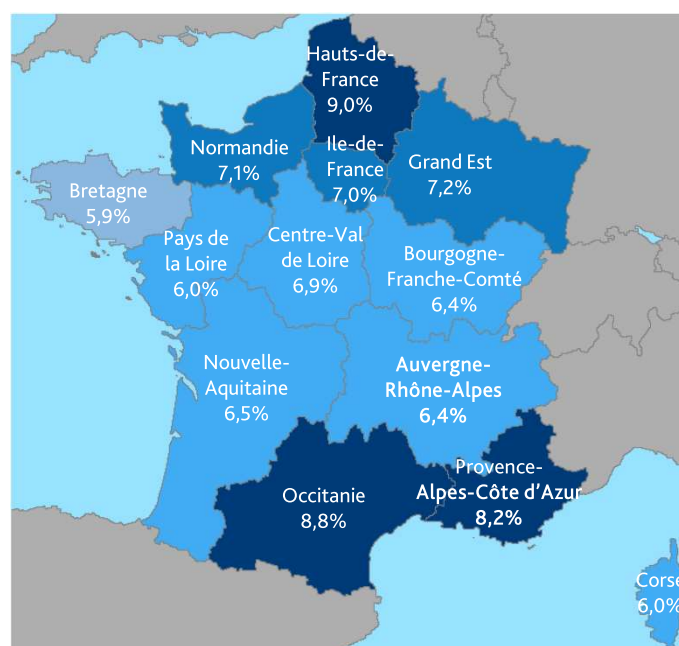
Hauts-de-France
9,0%

Normandie
7,1%

Ile-de-France
7,0%

Grand Est
7,2%

Bretagne
5,9%

Pays de la Loire
6,0%

Centre-Val de Loire
6,9%

Bourgogne-Franche-Comté
6,4%

Nouvelle-Aquitaine
6,5%

Auvergne-Rhône-Alpes
6,4%

Occitanie
8,8%

Provence-Alpes-Côte d'Azur
8,2%

Corse
6,0%